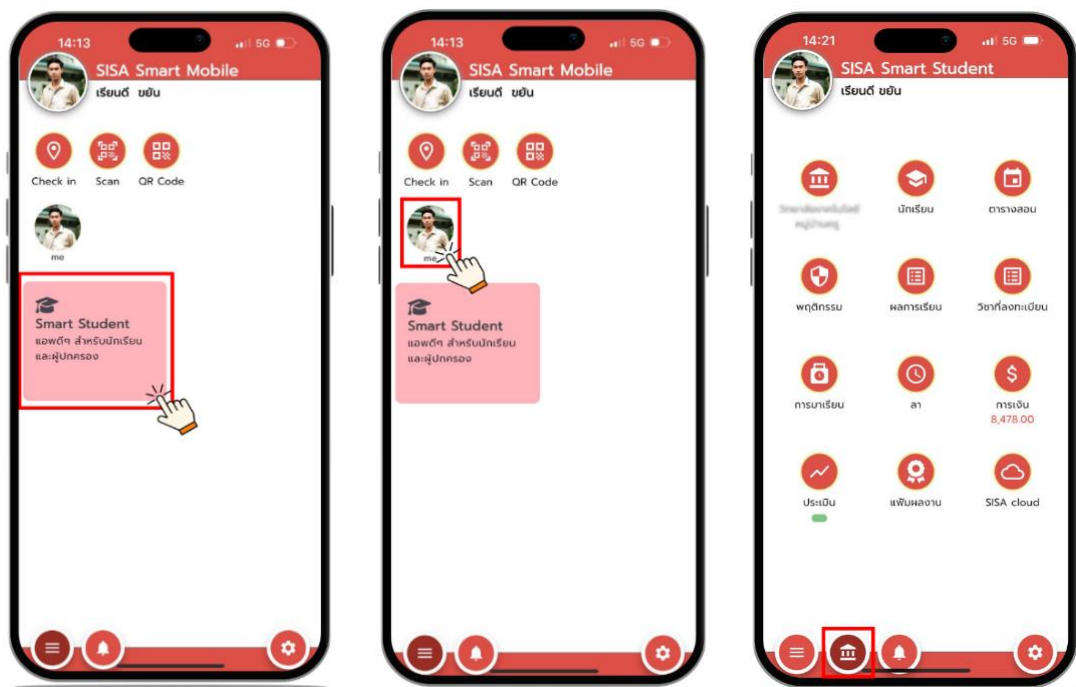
14:13
5G
SISA Smart Mobile
เรียนดี ขยัน

Check in
Scan
QR Code

me

Smart Student
แอพดีๆ สำหรับนักเรียนและผู้ปกครอง

14:13
5G
SISA Smart Mobile
เรียนดี ขยัน

Check in
Scan
QR Code

me

Smart Student
แอพดีๆ สำหรับนักเรียนและผู้ปกครอง

14:21
5G
SISA Smart Student
เรียนดี ขยัน

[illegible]
นักเรียน
ตารางสอน
พฤติกรรม
ผลการเรียน
วิชาที่ลงทะเบียน
การมาเรียน
ลา
การเงิน
8,478.00
ประเมิน
แฟ้มผลงาน
SISA cloud